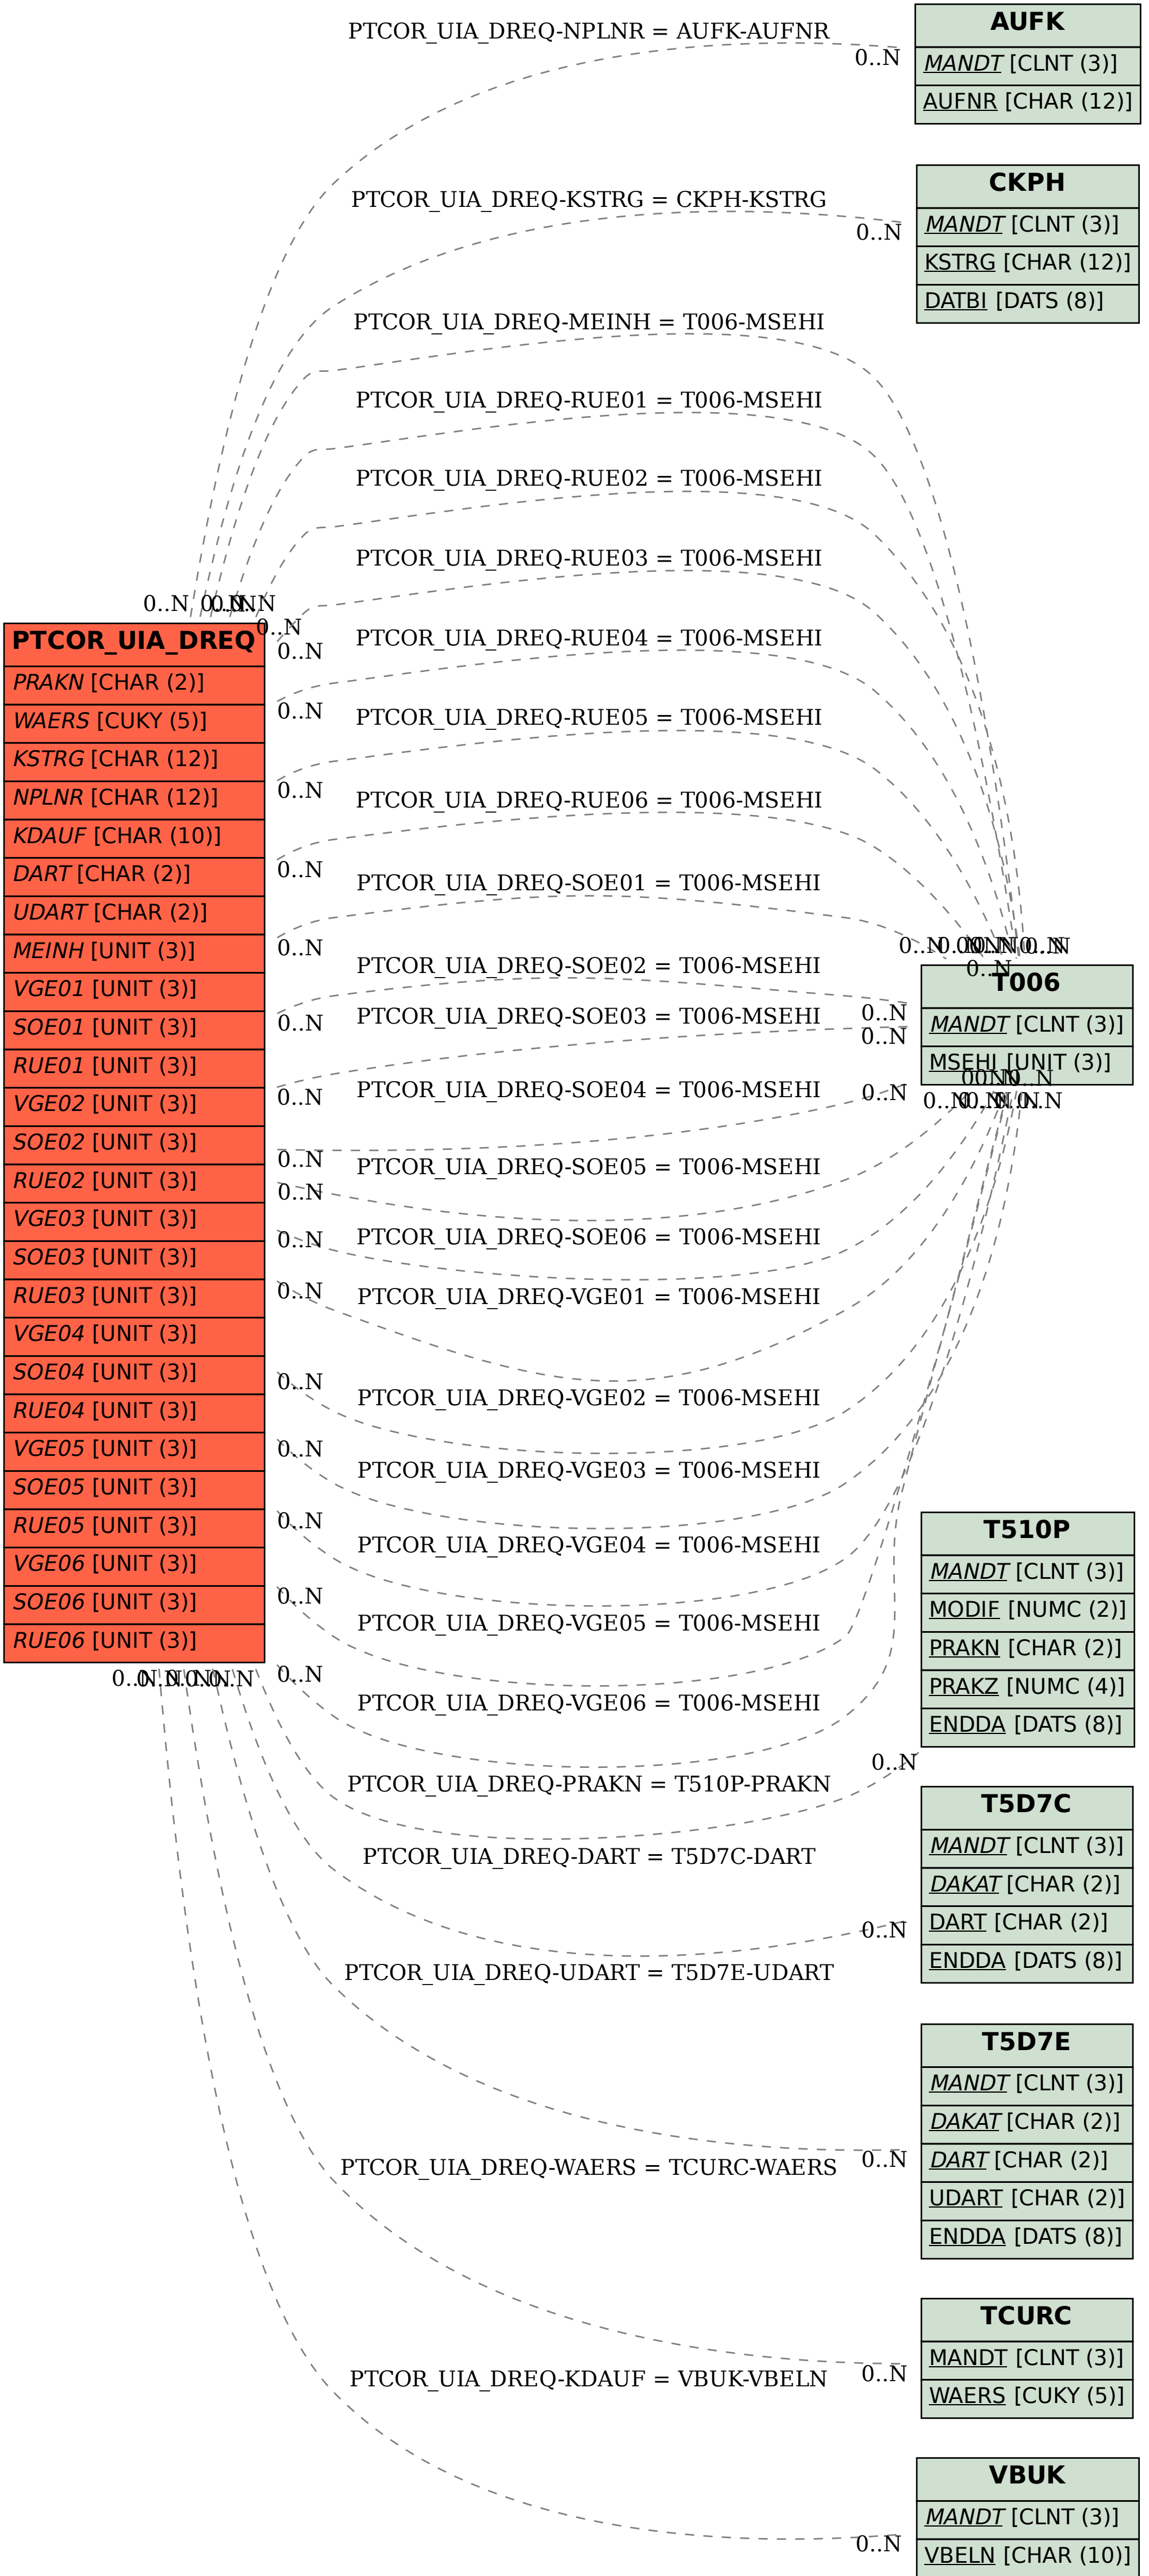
PTCOR_UIA_DREQ-NPLNR = AUFK-AUFNR
0..N
AUFK
MANDT [CLNT (3)]
AUFNR [CHAR (12)]

PTCOR_UIA_DREQ-KSTRG = CKPH-KSTRG
0..N
CKPH
MANDT [CLNT (3)]
KSTRG [CHAR (12)]
DATBI [DATS (8)]

PTCOR_UIA_DREQ-MEINH = T006-MSEHI
PTCOR_UIA_DREQ-RUE01 = T006-MSEHI
PTCOR_UIA_DREQ-RUE02 = T006-MSEHI
PTCOR_UIA_DREQ-RUE03 = T006-MSEHI
PTCOR_UIA_DREQ-RUE04 = T006-MSEHI
PTCOR_UIA_DREQ-RUE05 = T006-MSEHI
PTCOR_UIA_DREQ-RUE06 = T006-MSEHI
PTCOR_UIA_DREQ-SOE01 = T006-MSEHI
PTCOR_UIA_DREQ-SOE02 = T006-MSEHI
PTCOR_UIA_DREQ-SOE03 = T006-MSEHI
PTCOR_UIA_DREQ-SOE04 = T006-MSEHI
PTCOR_UIA_DREQ-SOE05 = T006-MSEHI
PTCOR_UIA_DREQ-SOE06 = T006-MSEHI
PTCOR_UIA_DREQ-VGE01 = T006-MSEHI
PTCOR_UIA_DREQ-VGE02 = T006-MSEHI
PTCOR_UIA_DREQ-VGE03 = T006-MSEHI
PTCOR_UIA_DREQ-VGE04 = T006-MSEHI
PTCOR_UIA_DREQ-VGE05 = T006-MSEHI
PTCOR_UIA_DREQ-VGE06 = T006-MSEHI

0..N 0..N 0..N 0..N 0..N 0..N 0..N 0..N 0..N 0..N 0..N 0..N 0..N 0..N 0..N 0..N 0..N 0..N 0..N

PTCOR_UIA_DREQ
PRAKN [CHAR (2)]
WAERS [CUKY (5)]
KSTRG [CHAR (12)]
NPLNR [CHAR (12)]
KDAUF [CHAR (10)]
DART [CHAR (2)]
UDART [CHAR (2)]
MEINH [UNIT (3)]
VGE01 [UNIT (3)]
SOE01 [UNIT (3)]
RUE01 [UNIT (3)]
VGE02 [UNIT (3)]
SOE02 [UNIT (3)]
RUE02 [UNIT (3)]
VGE03 [UNIT (3)]
SOE03 [UNIT (3)]
RUE03 [UNIT (3)]
VGE04 [UNIT (3)]
SOE04 [UNIT (3)]
RUE04 [UNIT (3)]
VGE05 [UNIT (3)]
SOE05 [UNIT (3)]
RUE05 [UNIT (3)]
VGE06 [UNIT (3)]
SOE06 [UNIT (3)]
RUE06 [UNIT (3)]

T006
MANDT [CLNT (3)]
MSEHI [UNIT (3)]

PTCOR_UIA_DREQ-PRAKN = T510P-PRAKN
0..N
T510P
MANDT [CLNT (3)]
MODIF [NUMC (2)]
PRAKN [CHAR (2)]
PRAKZ [NUMC (4)]
ENDDA [DATS (8)]

PTCOR_UIA_DREQ-DART = T5D7C-DART
0..N
T5D7C
MANDT [CLNT (3)]
DAKAT [CHAR (2)]
DART [CHAR (2)]
ENDDA [DATS (8)]

PTCOR_UIA_DREQ-UDART = T5D7E-UDART
0..N
T5D7E
MANDT [CLNT (3)]
DAKAT [CHAR (2)]
DART [CHAR (2)]
UDART [CHAR (2)]
ENDDA [DATS (8)]

PTCOR_UIA_DREQ-WAERS = TCURC-WAERS
0..N
TCURC
MANDT [CLNT (3)]
WAERS [CUKY (5)]

PTCOR_UIA_DREQ-KDAUF = VBUK-VBELN
0..N
VBUK
MANDT [CLNT (3)]
VBELN [CHAR (10)]